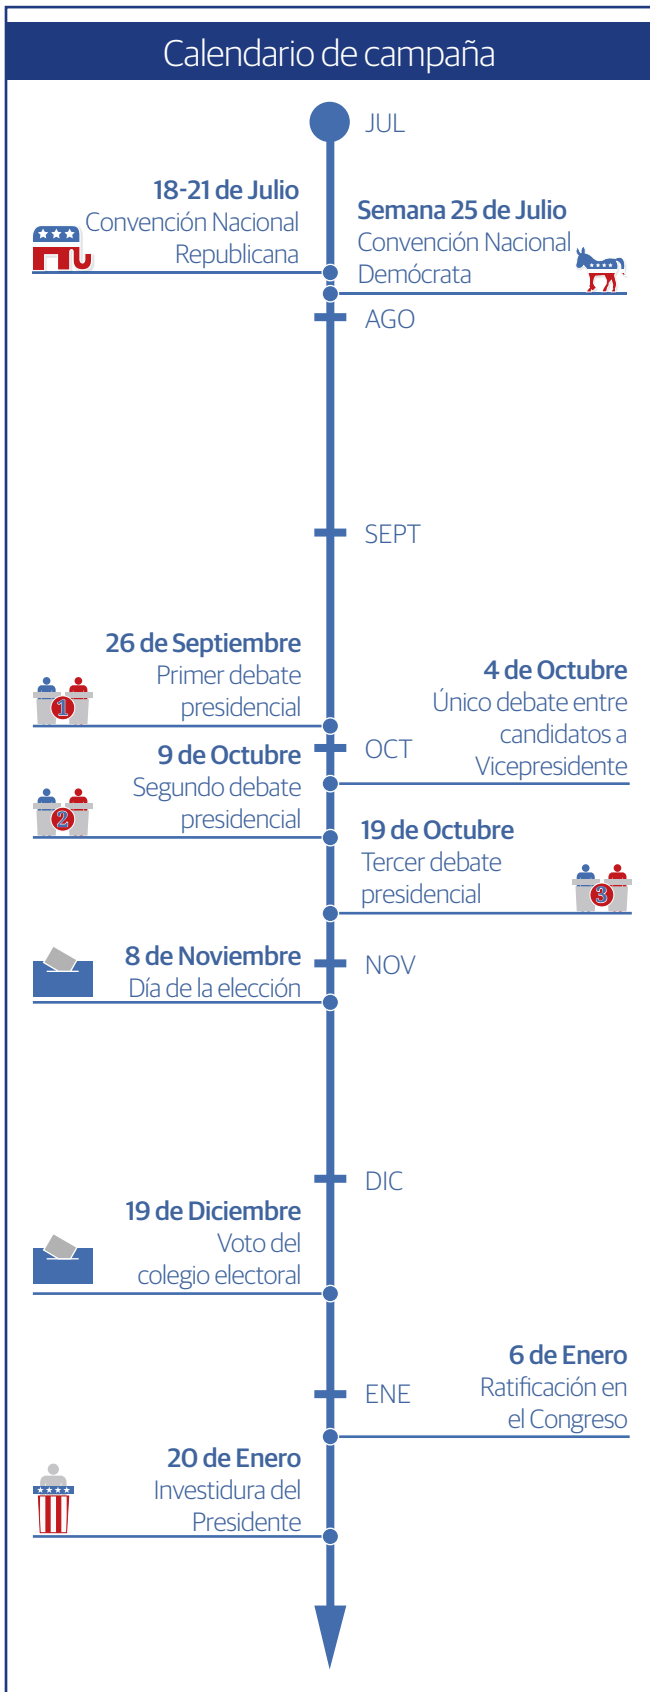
Calendario de campaña

JUL

18-21 de Julio
Convención Nacional Republicana

Semana 25 de Julio
Convención Nacional Demócrata

AGO

SEPT

26 de Septiembre
Primer debate presidencial

1

4 de Octubre
Único debate entre candidatos a Vicepresidente

OCT

9 de Octubre
Segundo debate presidencial

2

19 de Octubre
Tercer debate presidencial

3

8 de Noviembre
Día de la elección

NOV

DIC

19 de Diciembre
Voto del colegio electoral

6 de Enero
Ratificación en el Congreso

ENE

20 de Enero
Investidura del Presidente